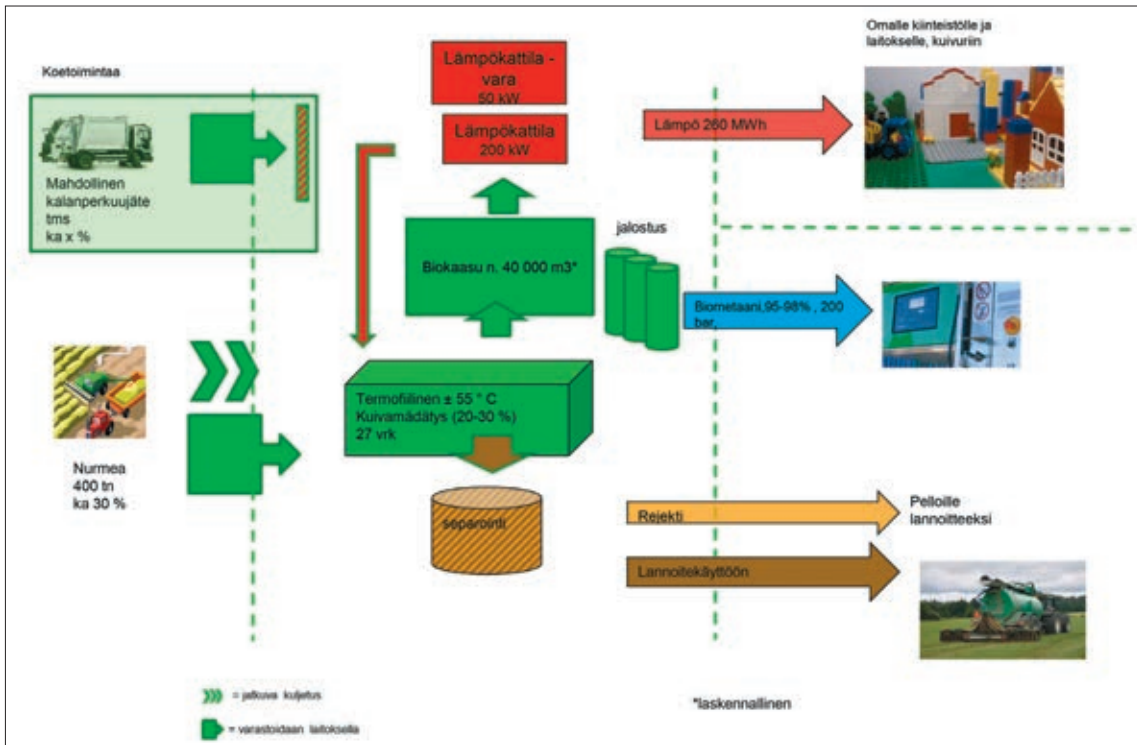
Koetoimintaa

Mahdollinen kalanperkuujäte tms ka x %

Lämpökattila - vara 50 kW

Lämpökattila 200 kW

Omalle kiinteistölle ja laitokselle, kuivuriin

Lämpö 260 MWh

jalostus

Biokaasu n. 40 000 m3*

Biometaani,95-98% , 200 bar,

Nurmea 400 tn ka 30 %

Termofiilinen ± 55 ° C Kuivamädätys (20-30 %) 27 vrk

separointi

Rejekti

Pelloille lannoitteeksi

Lannoitekäyttöön

= jatkuva kuljetus

= varastoidaan laitoksella

*laskennallinen